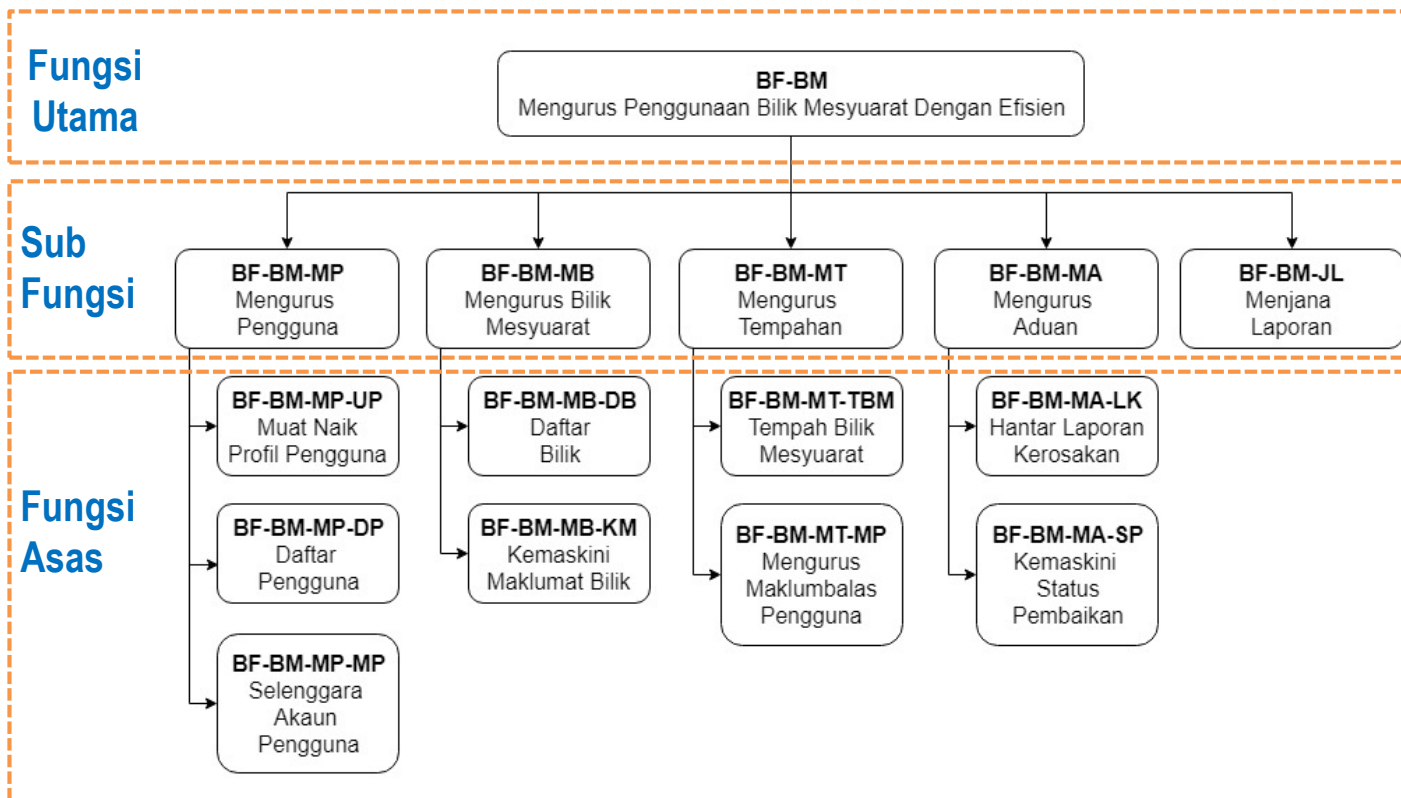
Fungsi Utama

BF-BM
Mengurus Penggunaan Bilik Mesyuarat Dengan Efisien

Sub Fungsi

BF-BM-MP
Mengurus Pengguna

BF-BM-MB
Mengurus Bilik Mesyuarat

BF-BM-MT
Mengurus Tempahan

BF-BM-MA
Mengurus Aduan

BF-BM-JL
Menjana Laporan

Fungsi Asas

BF-BM-MP-UP
Muat Naik Profil Pengguna

BF-BM-MP-DP
Daftar Pengguna

BF-BM-MP-MP
Selenggara Akaun Pengguna

BF-BM-MB-DB
Daftar Bilik

BF-BM-MB-KM
Kemaskini Maklumat Bilik

BF-BM-MT-TBM
Tempah Bilik Mesyuarat

BF-BM-MT-MP
Mengurus Maklumbalas Pengguna

BF-BM-MA-LK
Hantar Laporan Kerosakan

BF-BM-MA-SP
Kemaskini Status Pembaikan